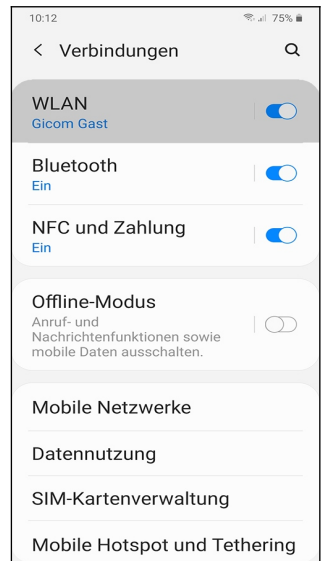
10:12 75%

< Verbindungen

WLAN
Gicom Gast

Bluetooth
Ein

NFC und Zahlung
Ein

Offline-Modus
Anruf- und Nachrichtenfunktionen sowie mobile Daten ausschalten.

Mobile Netzwerke

Datennutzung

SIM-Kartenverwaltung

Mobile Hotspot und Tethering